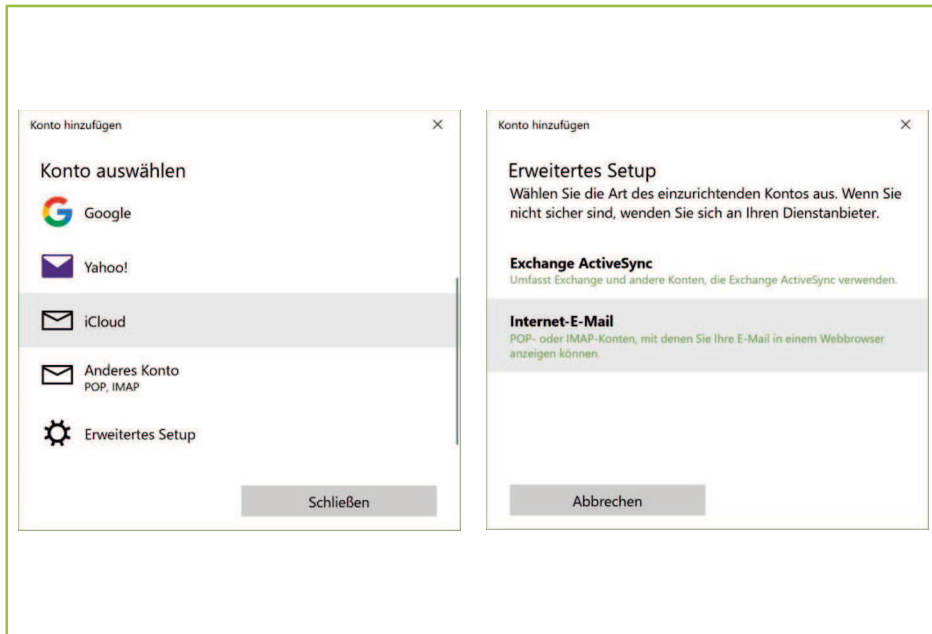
Konto hinzufügen

Konto auswählen

Google

Yahoo!

iCloud

Anderes Konto
POP, IMAP

Erweitertes Setup

Schließen

Konto hinzufügen

Erweitertes Setup
Wählen Sie die Art des einzurichtenden Kontos aus. Wenn Sie nicht sicher sind, wenden Sie sich an Ihren Dienstanbieter.

Exchange ActiveSync
Umfasst Exchange und andere Konten, die Exchange ActiveSync verwenden.

Internet-E-Mail
POP- oder IMAP-Konten, mit denen Sie Ihre E-Mail in einem Webbrowser anzeigen können.

Abbrechen